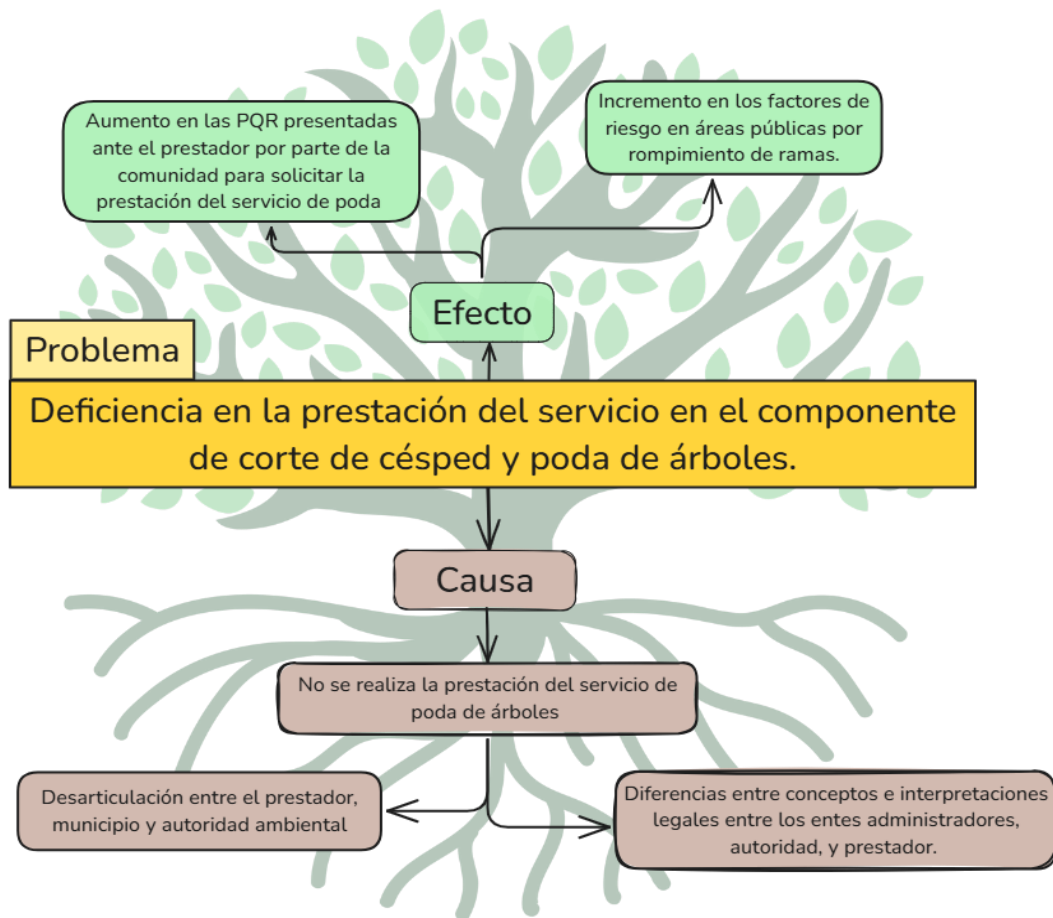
Aumento en las PQR presentadas ante el prestador por parte de la comunidad para solicitar la prestación del servicio de poda

Incremento en los factores de riesgo en áreas públicas por rompimiento de ramas.

Efecto

Problema

Deficiencia en la prestación del servicio en el componente de corte de césped y poda de árboles.

Causa

No se realiza la prestación del servicio de poda de árboles

Desarticulación entre el prestador, municipio y autoridad ambiental

Diferencias entre conceptos e interpretaciones legales entre los entes administradores, autoridad, y prestador.